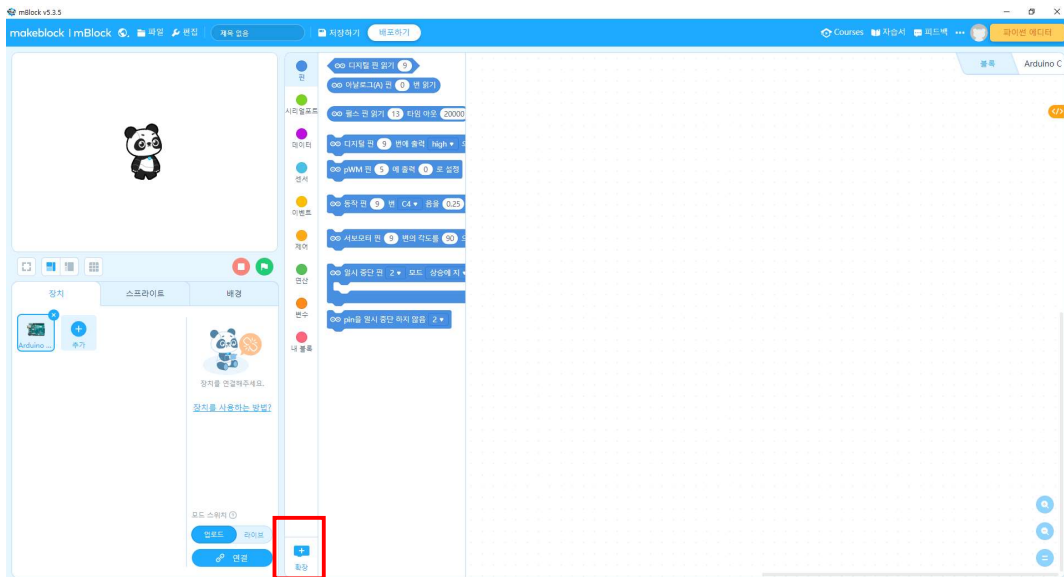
mBlock v5.3.5

makeblock | mBlock 파일 편집 제목 없음 저장하기 배포하기 Courses 자습서 피드백 ••• 파이썬 에디터

블록 Arduino C

핀
시리얼포트
데이터
센서
이벤트
제어
연산
변수
내 블록

디지털 핀 읽기 9
아날로그(A) 핀 0 번 읽기
펄스 핀 읽기 13 타임 아웃 20000
디지털 핀 9 번에 출력 high
pWM 핀 5 에 출력 0 로 설정
동작 핀 9 번 C4 음표 0.25
서보모터 핀 9 번의 각도를 90
일시 중단 핀 2 모드 상승에 지
pin을 일시 중단 하지 않음 2

장치 스프라이트 배경
Arduino ...
추가
장치를 연결해주세요.
장치를 사용하는 방법?
모드 스위치
업로드 라이브
연결
확장